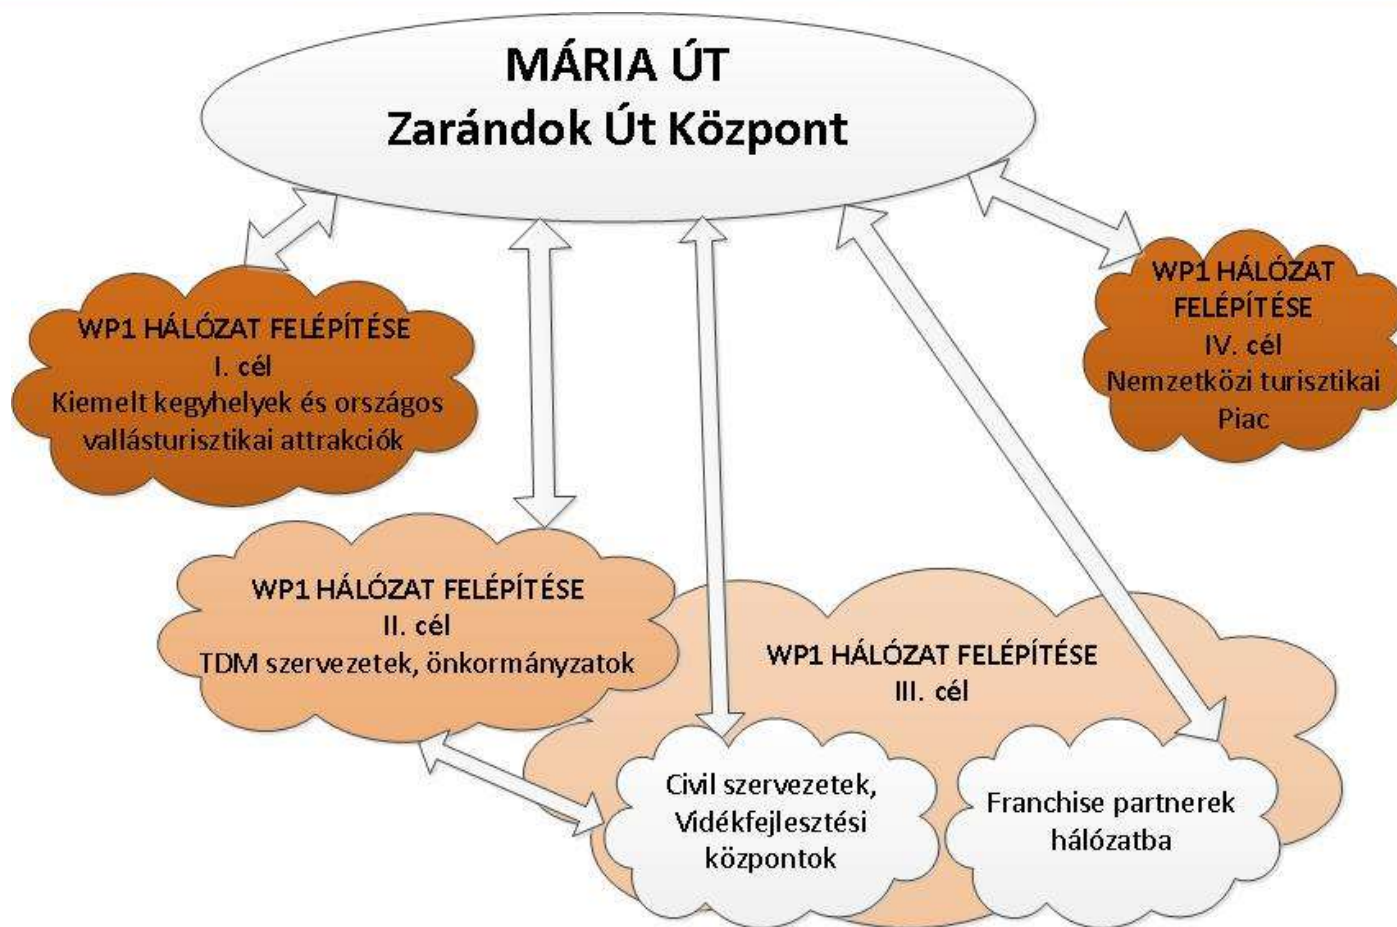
MÁRIA ÚT
Zarándok Út Központ

WP1 HÁLÓZAT FELÉPÍTÉSE
I. cél
Kiemelt kegyhelyek és országos vallásturisztikai attrakciók

WP1 HÁLÓZAT FELÉPÍTÉSE
IV. cél
Nemzetközi turisztikai Piac

WP1 HÁLÓZAT FELÉPÍTÉSE
II. cél
TDM szervezetek, önkormányzatok

WP1 HÁLÓZAT FELÉPÍTÉSE
III. cél

Civil szervezetek, Vidékfejlesztési központok

Franchise partnerek hálózatba